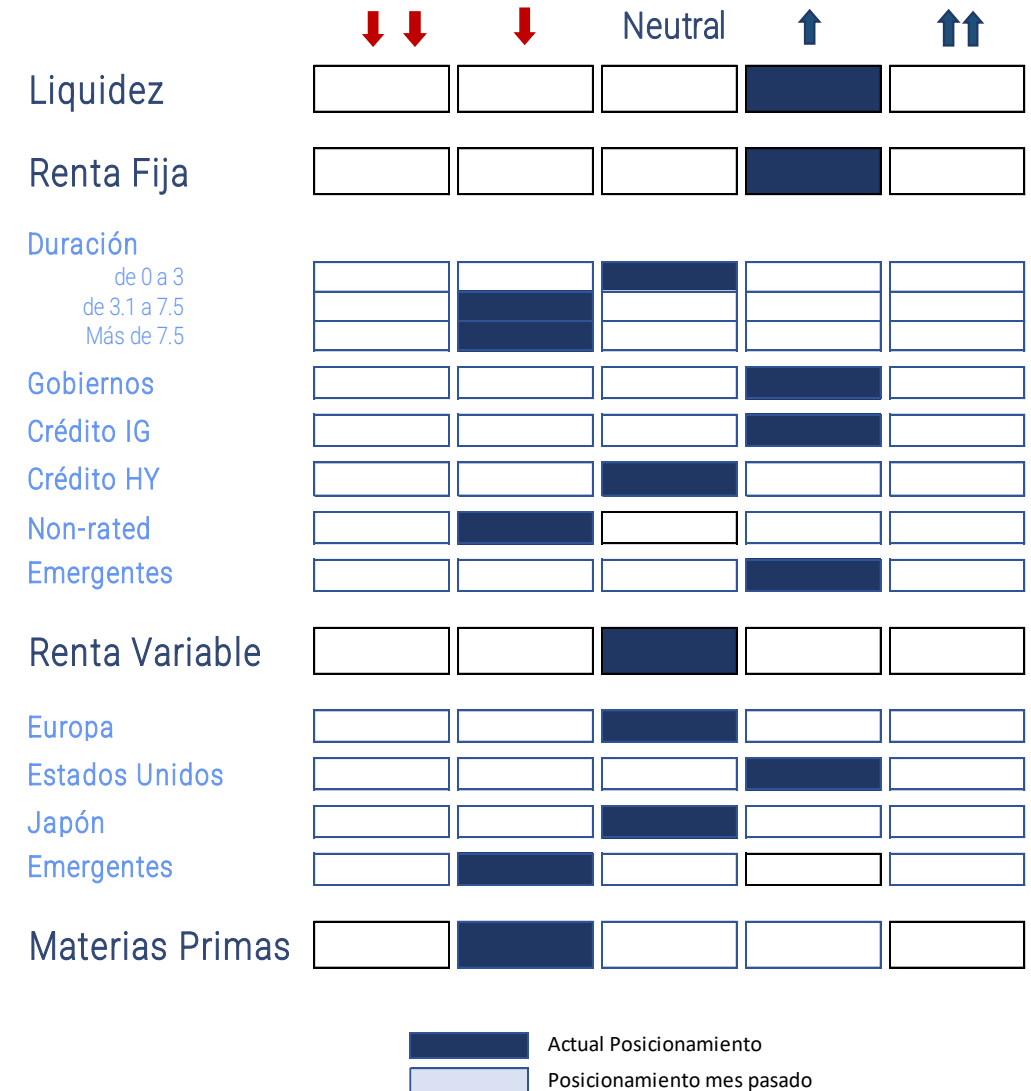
Neutral

Liquidez

Renta Fija

Duración
de 0 a 3
de 3.1 a 7.5
Más de 7.5

Gobiernos

Crédito IG

Crédito HY

Non-rated

Emergentes

Renta Variable

Europa

Estados Unidos

Japón

Emergentes

Materias Primas

Actual Posicionamiento
Posicionamiento mes pasado